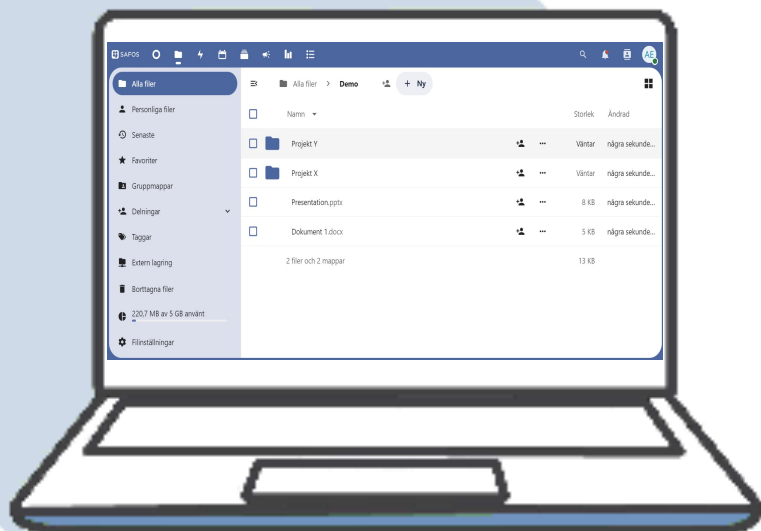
SAFOS

AE

Alla filer
Personliga filer
Senaste
Favoriter
Gruppmappar
Delningar
Taggar
Extern lagring
Borttagna filer
220,7 MB av 5 GB använt
Filinställningar

Alla filer > Demo + Ny

| | Namn | | | Storlek | Ändrad |
|---|---|---|---|---|---|
| | Projekt Y | | ... | Väntar | några sekunde... |
| | Projekt X | | ... | Väntar | några sekunde... |
| | Presentation.pptx | | ... | 8 KB | några sekunde... |
| | Dokument 1.docx | | ... | 5 KB | några sekunde... |
| | 2 filer och 2 mappar | | | 13 KB | |